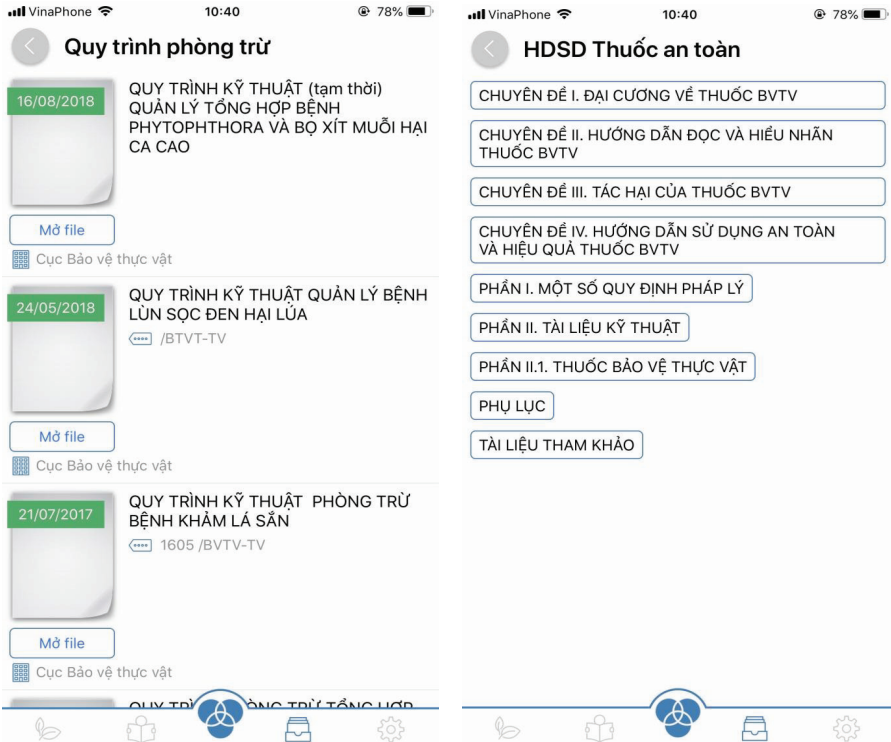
VinaPhone 10:40 78%

Quy trình phòng trừ

16/08/2018

QUY TRÌNH KỸ THUẬT (tạm thời) QUẢN LÝ TỔNG HỢP BỆNH PHYTOPHTHORA VÀ BỌ XÍT MUỖI HẠI CA CAO

Mở file

Cục Bảo vệ thực vật

24/05/2018

QUY TRÌNH KỸ THUẬT QUẢN LÝ BỆNH LÙN SỌC ĐEN HẠI LÚA

/BTVT-TV

Mở file

Cục Bảo vệ thực vật

21/07/2017

QUY TRÌNH KỸ THUẬT PHÒNG TRỪ BỆNH KHẢM LÁ SẮN

1605 /BVTV-TV

Mở file

Cục Bảo vệ thực vật

QUY TRÌ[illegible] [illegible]ÒNG TRỪ TỔNG HỢP

VinaPhone 10:40 78%

HDSD Thuốc an toàn

CHUYÊN ĐỀ I. ĐẠI CƯƠNG VỀ THUỐC BVTV

CHUYÊN ĐỀ II. HƯỚNG DẪN ĐỌC VÀ HIỂU NHÃN THUỐC BVTV

CHUYÊN ĐỀ III. TÁC HẠI CỦA THUỐC BVTV

CHUYÊN ĐỀ IV. HƯỚNG DẪN SỬ DỤNG AN TOÀN VÀ HIỆU QUẢ THUỐC BVTV

PHẦN I. MỘT SỐ QUY ĐỊNH PHÁP LÝ

PHẦN II. TÀI LIỆU KỸ THUẬT

PHẦN II.1. THUỐC BẢO VỆ THỰC VẬT

PHỤ LỤC

TÀI LIỆU THAM KHẢO